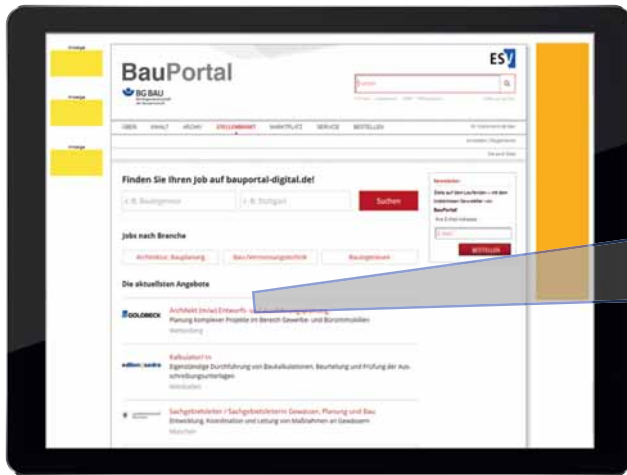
Anzeige

Anzeige

Anzeige

BauPortal

BG BAU

ESV

Suchen

ÜBER INHALT ARCHIV STELLENMARKT MARKTPLATZ SERVICE BESTELLEN

Finden Sie Ihren Job auf bauportal-digital.de!

z. B. Bauingenieur

z. B. Stuttgart

Suchen

Newsletter

Jobs nach Branche

Architektur, Bauplanung

Bau-/Vermessungstechnik

Bauingenieure

BESTELLEN

Die aktuellsten Angebote

GOLDBECK

Architekt (m/w/d) Entwurfs- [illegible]

Planung komplexer Projekte im Bereich Gewerbe- und Büroimmobilien

Kalkulator/-in

Eigenständige Durchführung von Baukalkulationen, Beurteilung und Prüfung der Ausschreibungsunterlagen

Sachgebietsleiter / Sachgebietsleiterin Gewässer, Planung und Bau

Entwicklung, Koordination und Leitung von Maßnahmen an Gewässern

München